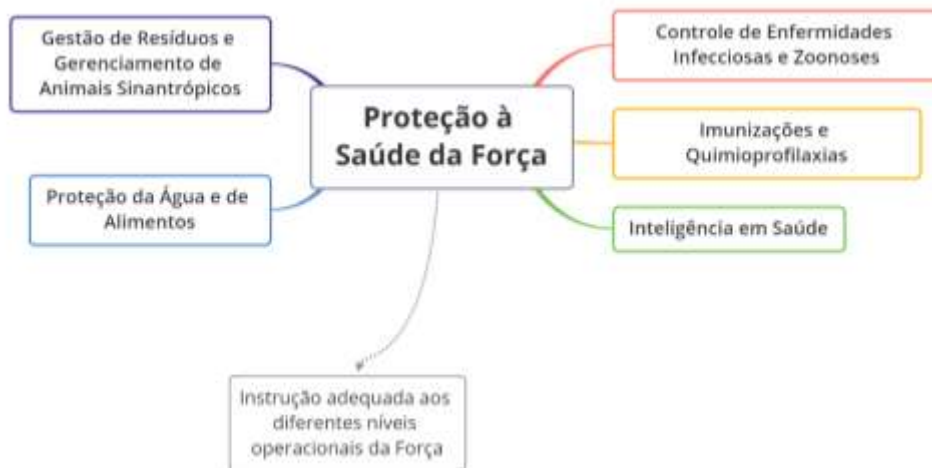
Gestão de Resíduos e Gerenciamento de Animais Sinantrópicos

Proteção à Saúde da Força

Controle de Enfermidades Infecciosas e Zoonoses

Imunizações e Quimioprofilaxias

Proteção da Água e de Alimentos

Inteligência em Saúde

Instrução adequada aos diferentes níveis operacionais da Força